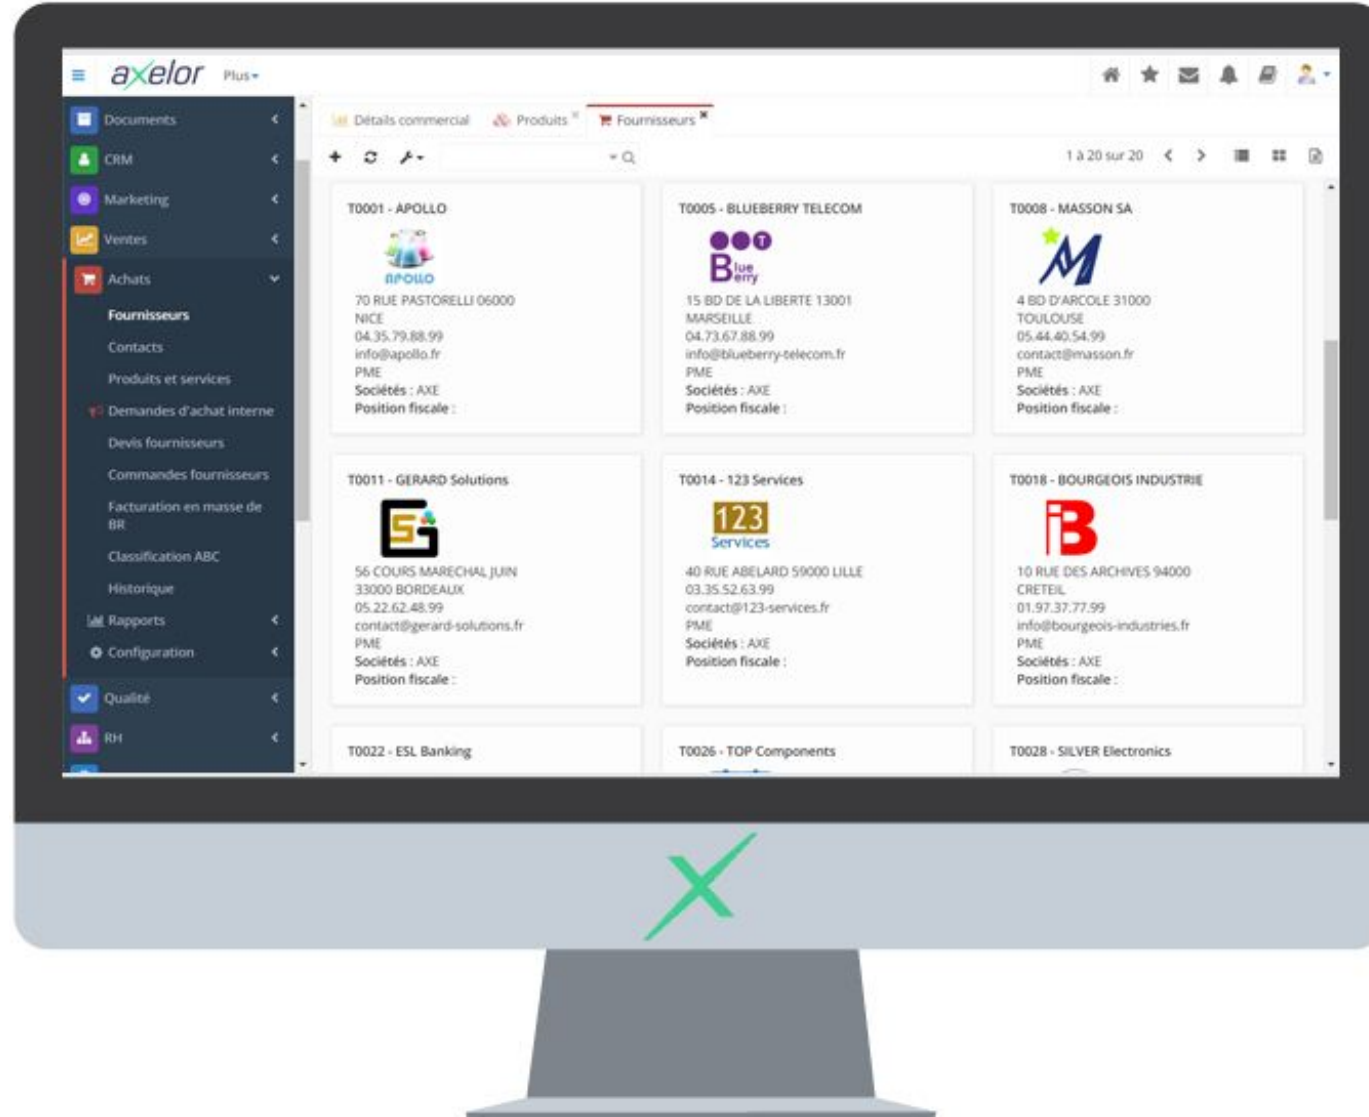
axelor Plus

Documents
CRM
Marketing
Ventes
Achats
Fournisseurs
Contacts
Produits et services
Demandes d'achat interne
Devis fournisseurs
Commandes fournisseurs
Facturation en masse de BR
Classification ABC
Historique
Rapports
Configuration
Qualité
RH

Détails commercial
Produits
Fournisseurs

1 à 20 sur 20

T0001 - APOLLO
APOLLO
70 RUE PASTORELLI 06000 NICE
04.35.79.88.99
info@apollo.fr
PME
Sociétés : AXE
Position fiscale :

T0005 - BLUEBERRY TELECOM
Blue Berry
15 BD DE LA LIBERTE 13001 MARSEILLE
04.73.67.88.99
info@blueberry-telecom.fr
PME
Sociétés : AXE
Position fiscale :

T0008 - MASSON SA
4 BD D'ARCOLE 31000 TOULOUSE
05.44.40.54.99
contact@masson.fr
PME
Sociétés : AXE
Position fiscale :

T0011 - GERARD Solutions
56 COURS MARECHAL JUIN 33000 BORDEAUX
05.22.62.48.99
contact@gerard-solutions.fr
PME
Sociétés : AXE
Position fiscale :

T0014 - 123 Services
123 Services
40 RUE ABELARD 59000 LILLE
03.35.52.63.99
contact@123-services.fr
PME
Sociétés : AXE
Position fiscale :

T0018 - BOURGEOIS INDUSTRIE
10 RUE DES ARCHIVES 94000 CRETEIL
01.97.37.77.99
info@bourgeois-industries.fr
PME
Sociétés : AXE
Position fiscale :

T0022 - ESL Banking

T0026 - TOP Components

T0028 - SILVER Electronics